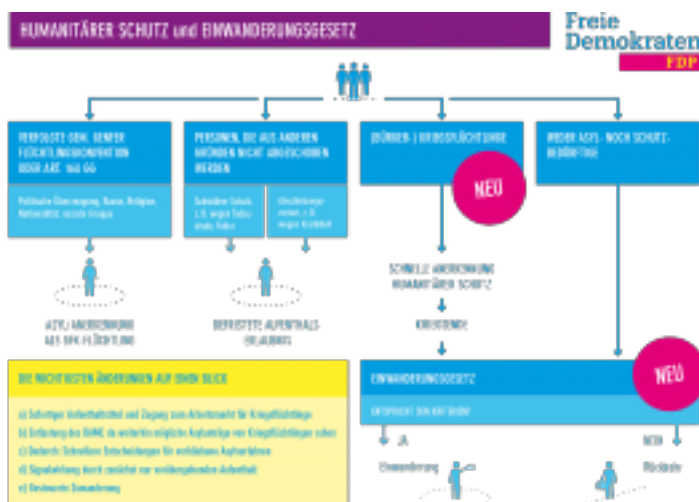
HUMANITÄRER SCHUTZ und EINWANDERUNGSGESETZ

Freie Demokraten
FDP

VERFOLGTE GEM. GENFER FLÜCHTLINGSKONVENTION ODER ART. 16a GG

Politische Überzeugung, Rasse, Religion, Nationalität, soziale Gruppe

PERSONEN, DIE AUS ANDEREN GRÜNDEN NICHT ABGESCHOBEN WERDEN

Subsidiärer Schutz, z.B. wegen Todesstrafe, Folter

Abschiebungsverbot, z.B. wegen Krankheit

BÜRGER-/KRIEGSFLÜCHTLINGE

NEU

WEDER ASYL- NOCH SCHUTZBEDÜRFTIGE

SCHNELLE ANERKENNUNG HUMANITÄRER SCHUTZ

KRIEGSENDE

ASYL/ANERKENNUNG ALS GFK-FLÜCHTLING

BEFRISTETE AUFENTHALTSERLAUBNIS

DIE WICHTIGSTEN ÄNDERUNGEN AUF EINEN BLICK

a) Sofortiger Aufenthaltstitel und Zugang zum Arbeitsmarkt für Kriegsflüchtlinge
b) Entlastung des BAMF, da weiterhin mögliche Asylanträge von Kriegsflüchtlingen ruhen
c) Dadurch: Schnellere Entscheidungen für verbleibende Asylverfahren
d) Signalwirkung durch zunächst nur vorübergehenden Aufenthalt
e) Gesteuerte Zuwanderung

NEU

EINWANDERUNGSGESETZ

ENTSPRICHT DEN KRITERIEN?

JA

NEIN

Einwanderung

Rückkehr